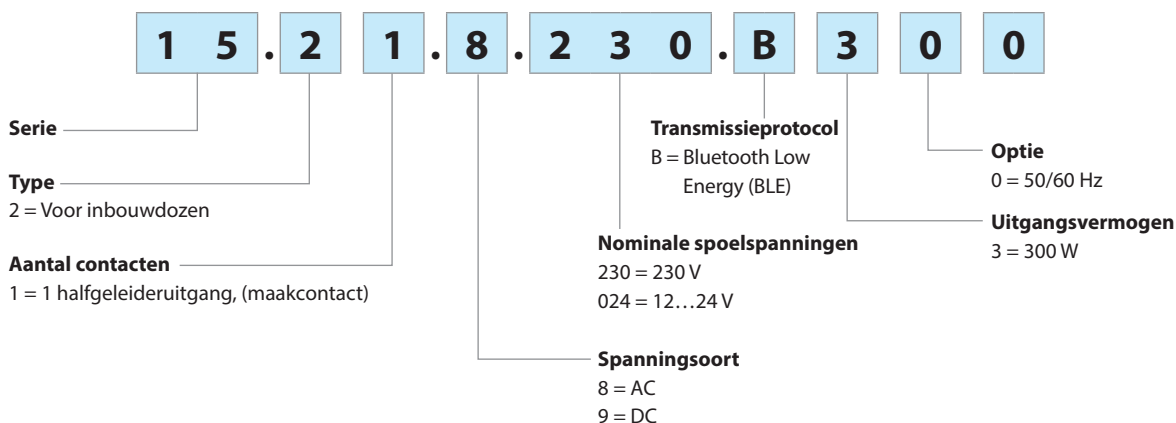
1 5 . 2 1 . 8 . 2 3 0 . B 3 0 0

Serie

Type
2 = Voor inbouwdozen

Aantal contacten
1 = 1 halfgeleideruitgang, (maakcontact)

Spanningsoort
8 = AC
9 = DC

Nominale spoelspanningen
230 = 230 V
024 = 12…24 V

Transmissieprotocol
B = Bluetooth Low Energy (BLE)

Uitgangsvermogen
3 = 300 W

Optie
0 = 50/60 Hz